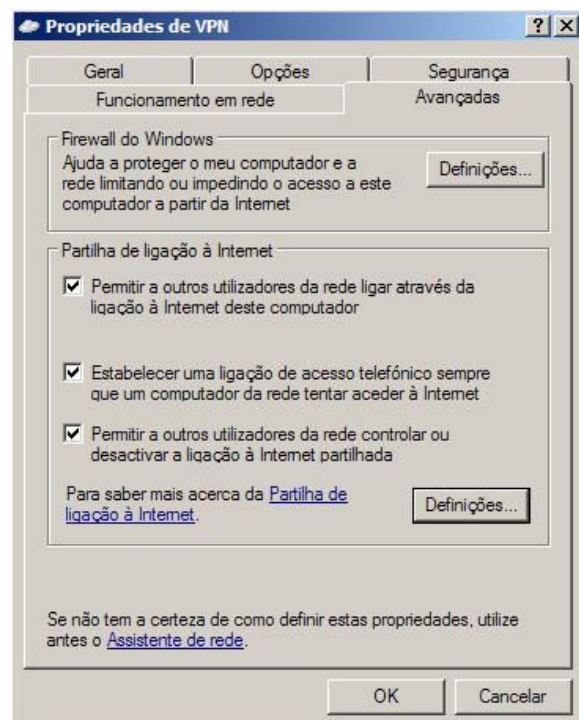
Propriedades de VPN ? X

Geral | Opções | Segurança
Funcionamento em rede | Avançadas

Firewall do Windows
Ajuda a proteger o meu computador e a rede limitando ou impedindo o acesso a este computador a partir da Internet
Definições...

Partilha de ligação à Internet
☑ Permitir a outros utilizadores da rede ligar através da ligação à Internet deste computador

☑ Estabelecer uma ligação de acesso telefónico sempre que um computador da rede tentar aceder à Internet

☑ Permitir a outros utilizadores da rede controlar ou desactivar a ligação à Internet partilhada

Para saber mais acerca da Partilha de ligação à Internet.
Definições...

Se não tem a certeza de como definir estas propriedades, utilize antes o Assistente de rede.

OK Cancelar